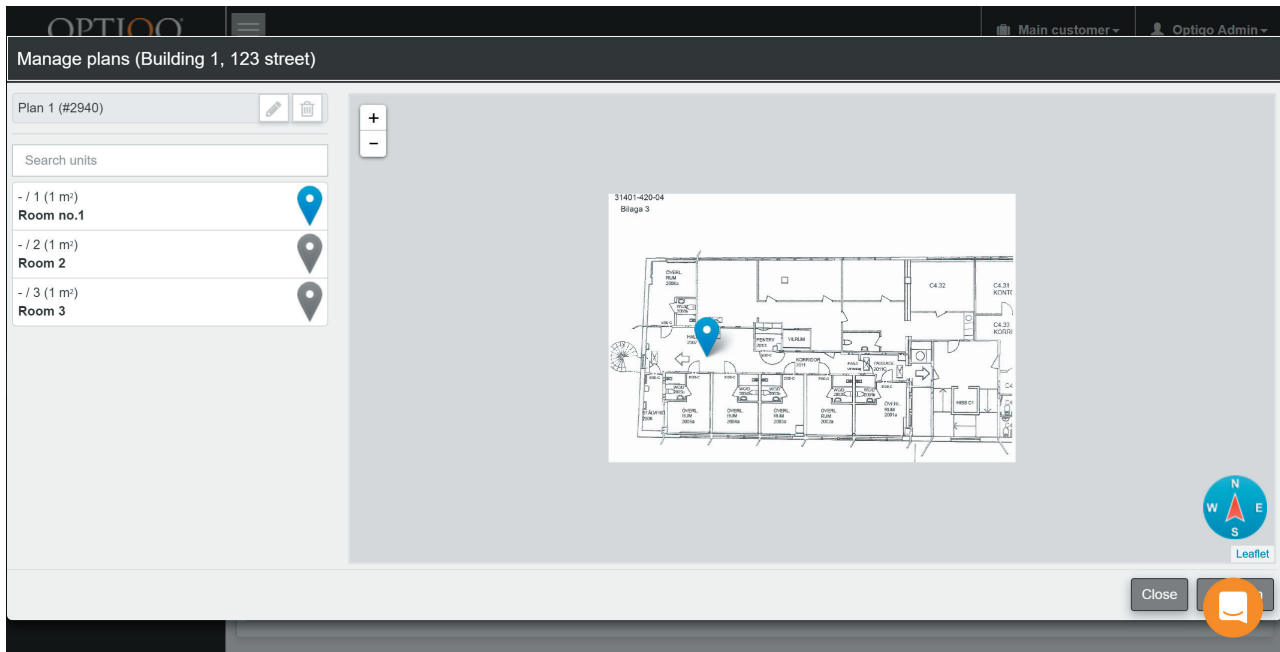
OPTIGO

Main customer ▾

Optigo Admin ▾

Manage plans (Building 1, 123 street)

Plan 1 (#2940)

Search units

- / 1 (1 m²)
Room no.1

- / 2 (1 m²)
Room 2

- / 3 (1 m²)
Room 3

+

−

31401-420-04
Bilaga 3

ÖVERL. RUM 2006a

C4.32

C4.31 KONTR

C4.33 KORR

PENTRY

VILRUM

KORRIDOR

HISS C1

ÖVERL. RUM

ÖVERL. RUM

ÖVERL. RUM

ÖVERL. RUM

ÖVERL. RUM

N

W

E

S

Leaflet

Close

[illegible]